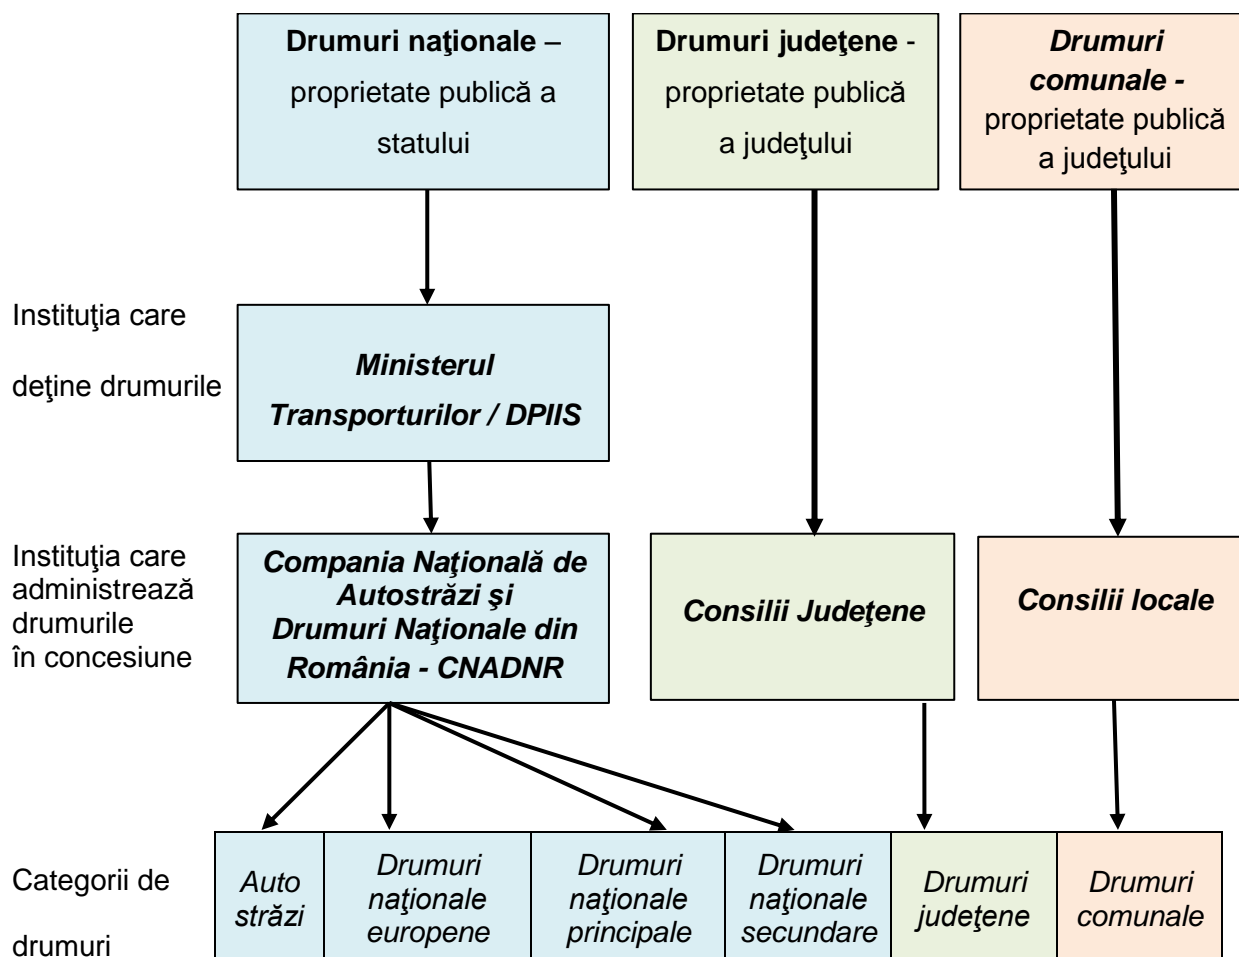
**Drumuri naţionale** – proprietate publică a statului

**Drumuri judeţene** - proprietate publică a judeţului

***Drumuri comunale -*** proprietate publică a judeţului

Instituţia care deţine drumurile

***Ministerul Transporturilor / DPIIS***

Instituţia care administrează drumurile în concesiune

***Compania Naţională de Autostrăzi şi Drumuri Naţionale din România - CNADNR***

***Consilii Judeţene***

***Consilii locale***

Categorii de drumuri

| *Auto străzi* | *Drumuri naţionale europene* | *Drumuri naţionale principale* | *Drumuri naţionale secundare* | *Drumuri judeţene* | *Drumuri comunale* |
|---|---|---|---|---|---|